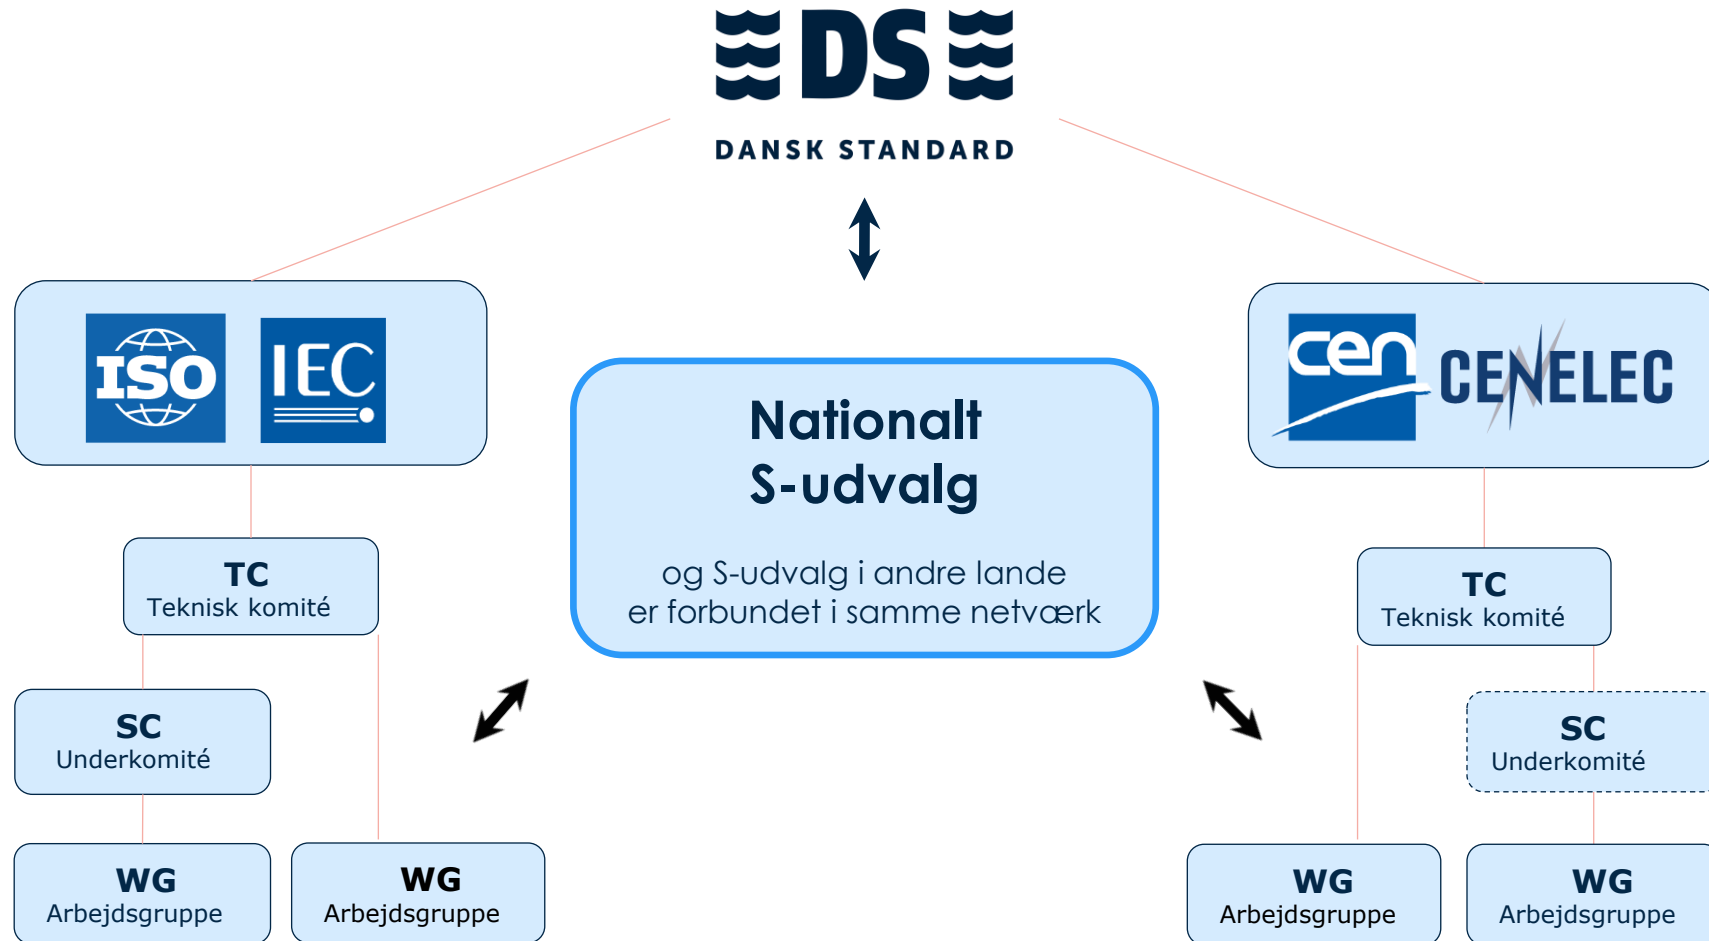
DS
DANSK STANDARD

ISO IEC

cen CENELEC

Nationalt
S-udvalg

og S-udvalg i andre lande
er forbundet i samme netværk

TC
Teknisk komité

SC
Underkomité

WG
Arbejdsgruppe

WG
Arbejdsgruppe

TC
Teknisk komité

SC
Underkomité

WG
Arbejdsgruppe

WG
Arbejdsgruppe